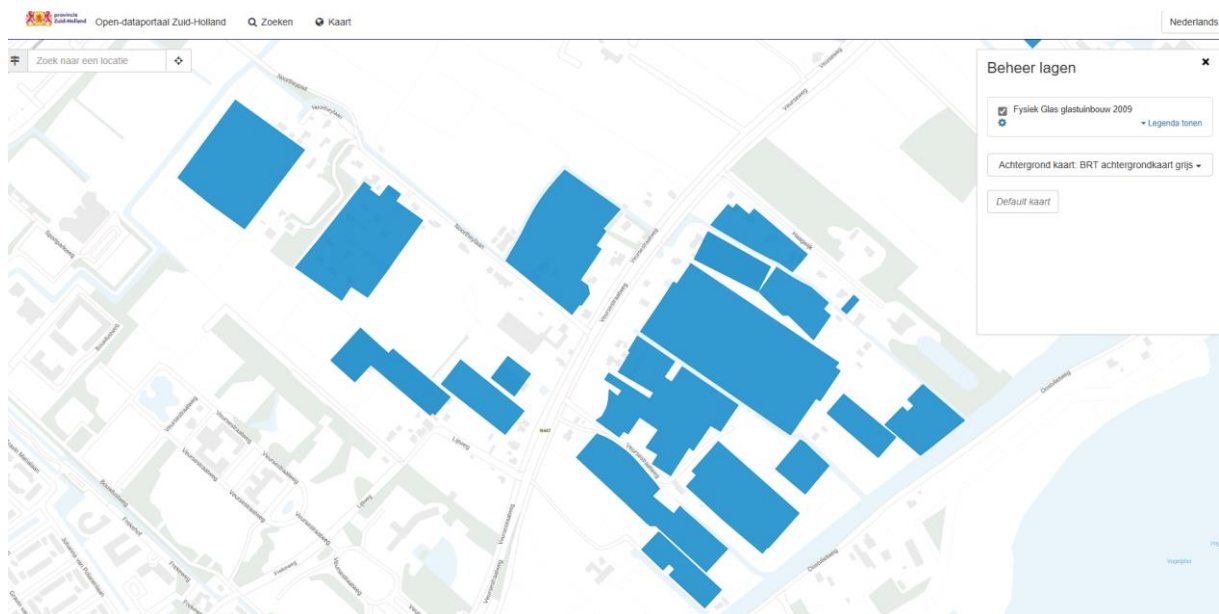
provincie Zuid-Holland Open-dataportaal Zuid-Holland Zoeken Kaart

Nederlands

Zoek naar een locatie

Beheer lagen

×

Fysiek Glas glastuinbouw 2009

Legenda tonen

Achtergrond kaart: BRT achtergrondkaart grijs

Default kaart

Noordhoflaan

Noordhoflaan

Voorweg

Voorweg

Voorschoterweg

Hoogeweg

Voorschoterweg

Oostvlietweg

Oostvlietweg

Lijnweg

Voorschoterweg

Voorschoterweg

Voorschoterweg

Voorschoterweg

N447

Voorschoterweg

Vlietplas